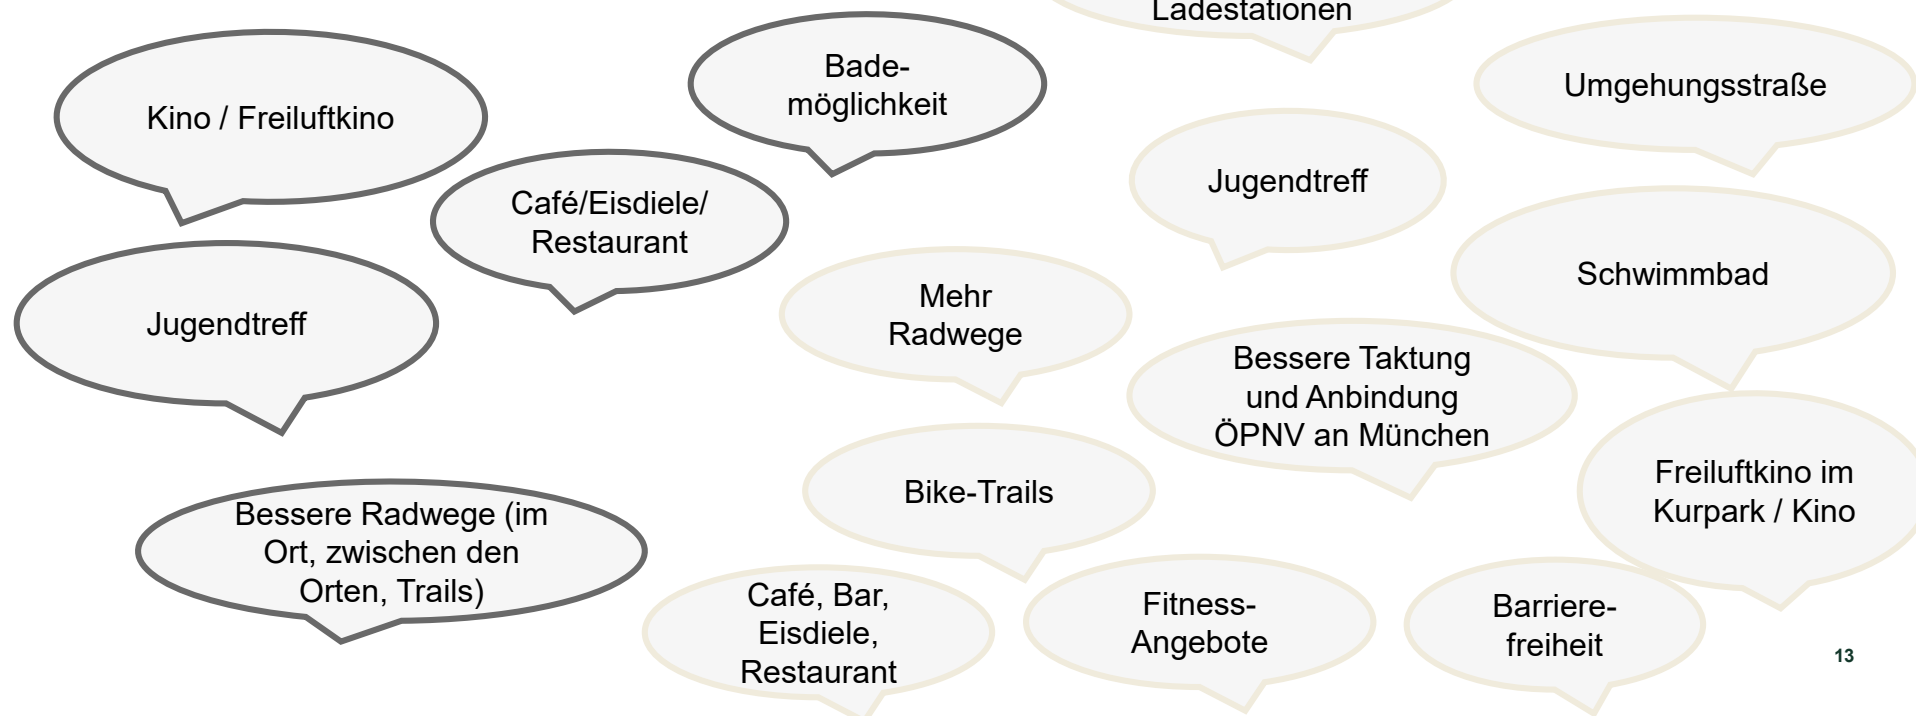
Ladestationen

Kino / Freiluftkino

Bade-möglichkeit

Café/Eisdiele/ Restaurant

Jugendtreff

Bessere Radwege (im Ort, zwischen den Orten, Trails)

Umgehungsstraße

Jugendtreff

Schwimmbad

Mehr Radwege

Bessere Taktung und Anbindung ÖPNV an München

Bike-Trails

Freiluftkino im Kurpark / Kino

Café, Bar, Eisdiele, Restaurant

Fitness-Angebote

Barriere-freiheit

13